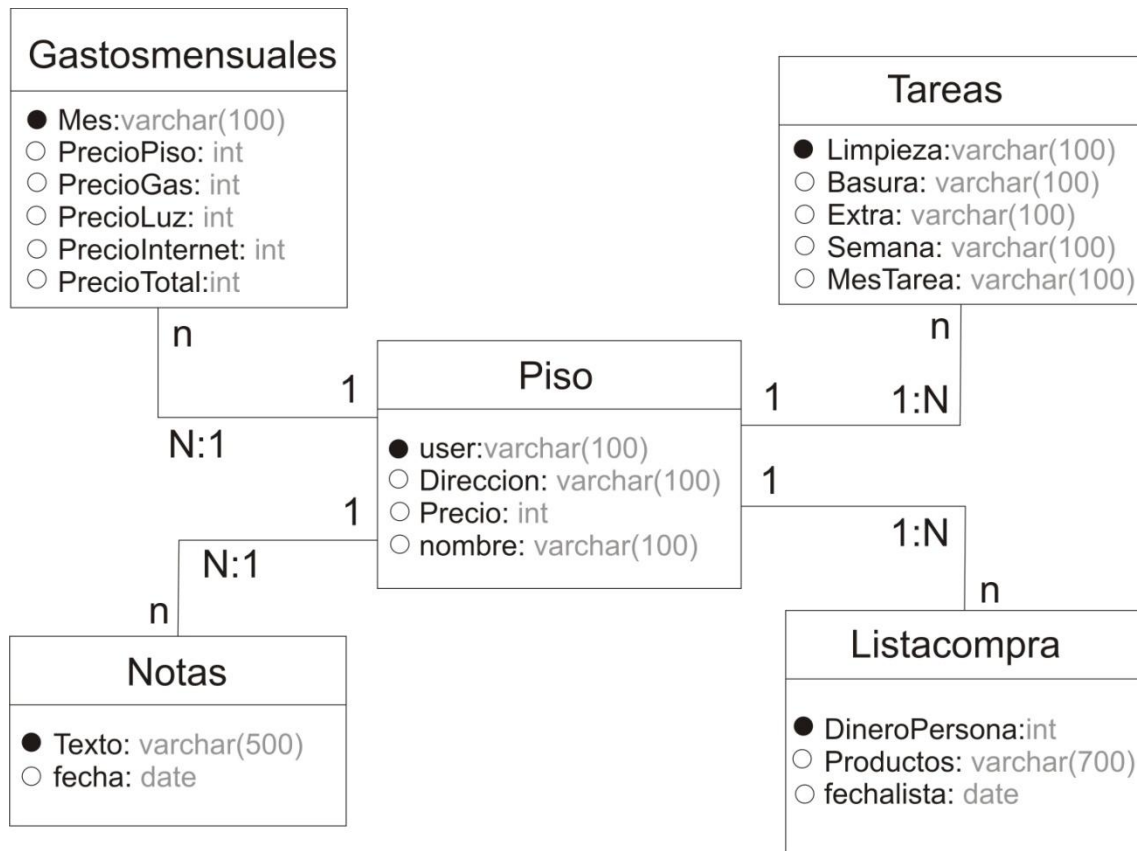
Gastosmensuales

● Mes:varchar(100)
○ PrecioPiso: int
○ PrecioGas: int
○ PrecioLuz: int
○ PrecioInternet: int
○ PrecioTotal:int

Tareas

● Limpieza:varchar(100)
○ Basura: varchar(100)
○ Extra: varchar(100)
○ Semana: varchar(100)
○ MesTarea: varchar(100)

n

n

1

Piso

1

1:N

N:1

● user:varchar(100)
○ Direccion: varchar(100)
○ Precio: int
○ nombre: varchar(100)

1

1

N:1

1:N

n

n

Notas

● Texto: varchar(500)
○ fecha: date

Listacompra

● DineroPersona:int
○ Productos: varchar(700)
○ fechalista: date